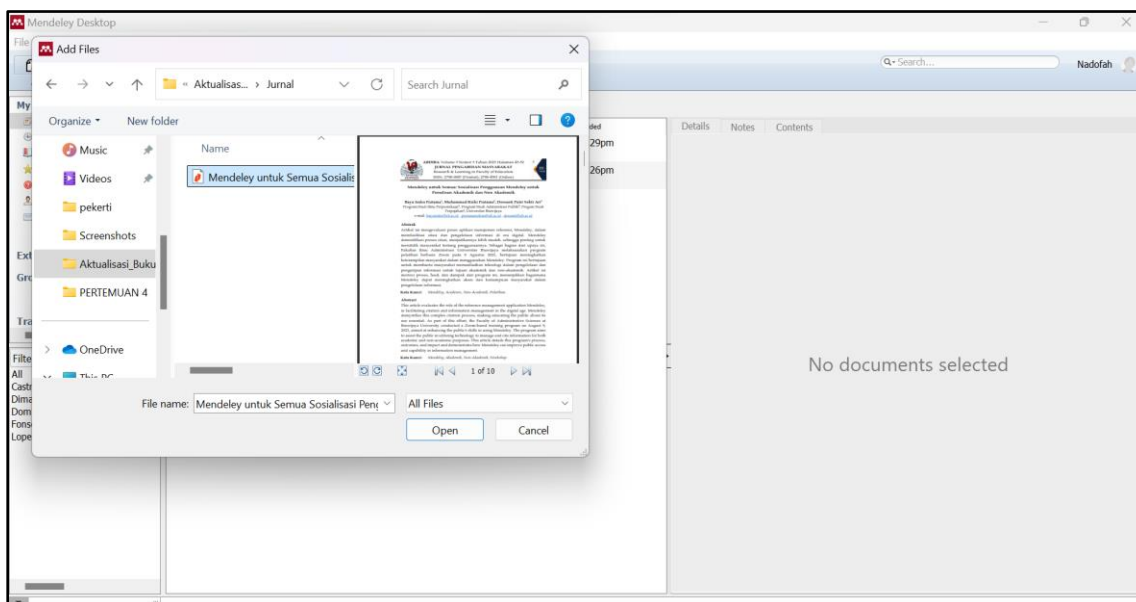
Mendeley Desktop

File

Add Files

« Aktualisas... › Jurnal

Search Jurnal

Organize ▾

New folder

Music

Videos

pekerti

Screenshots

Aktualisasi_Buku

PERTEMUAN 4

OneDrive

This PC

Name

Mendeley untuk Semua Sosialis

1 of 10

File name: Mendeley untuk Semua Sosialisasi Peng

All Files

Open

Cancel

Search...

Nadofah

My

Ext

Gro

Tra

Filte

All

Castr

Dima

Dom

Fons

Lope

ded

29pm

26pm

Details

Notes

Contents

No documents selected